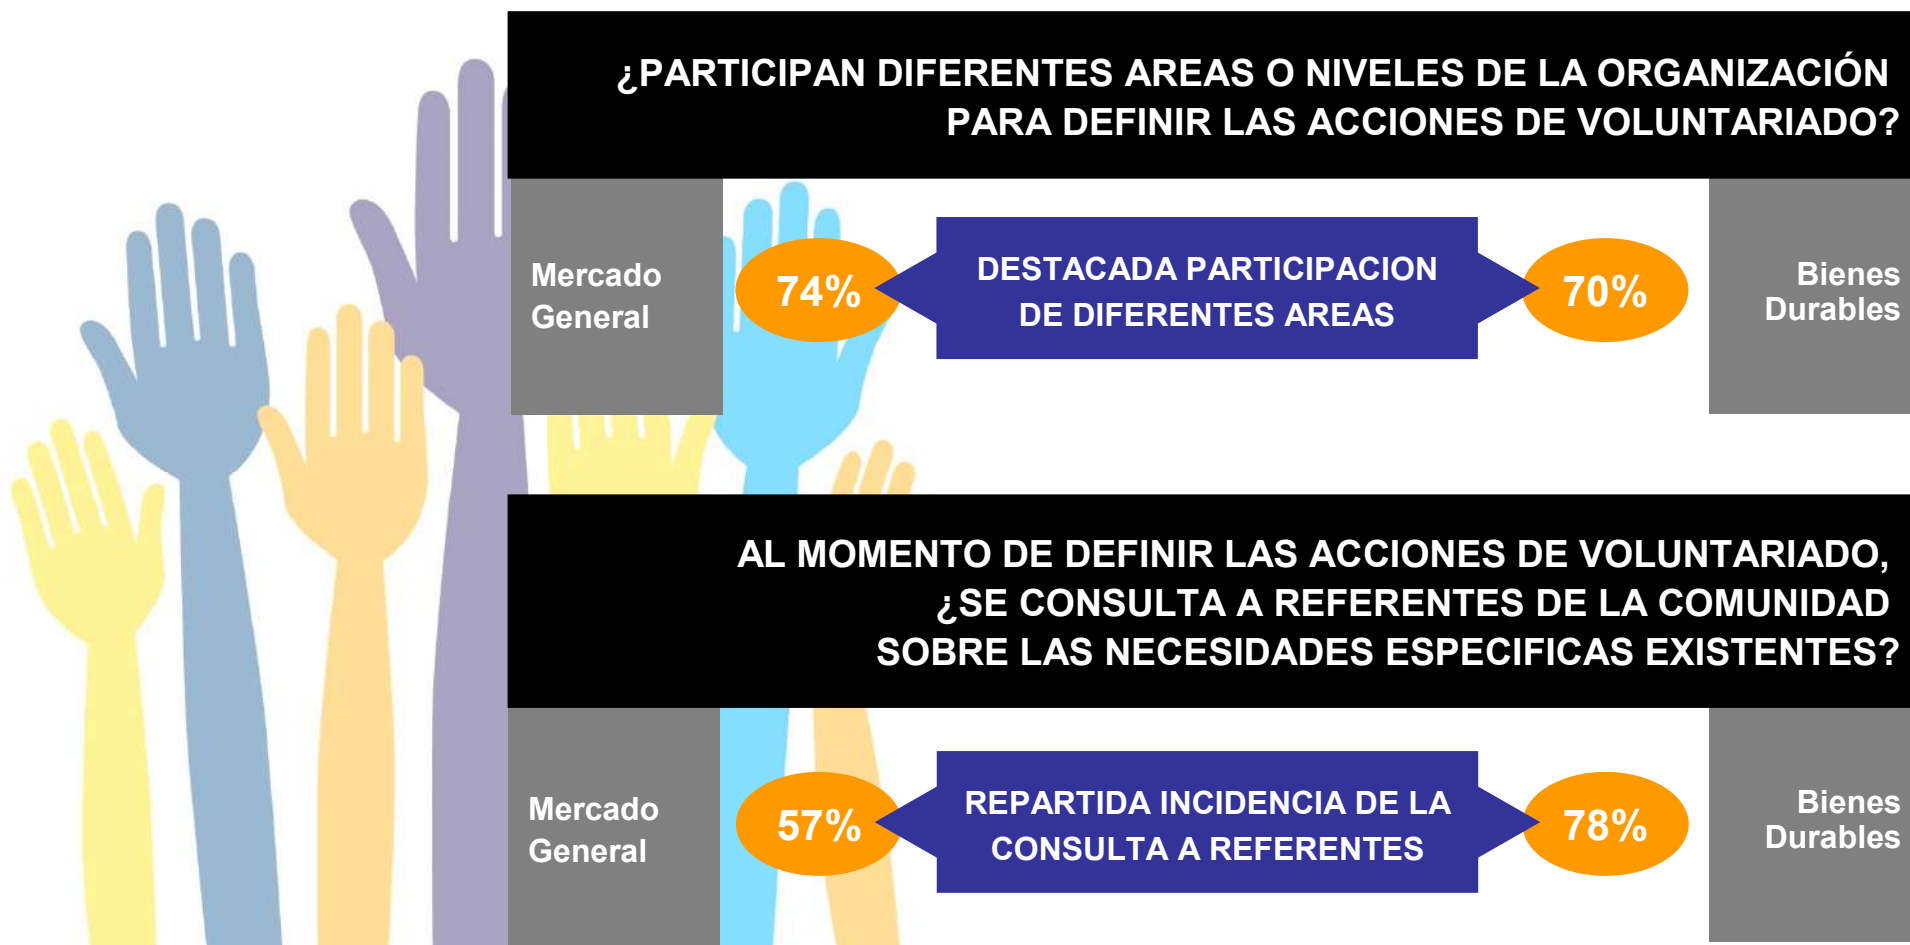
¿PARTICIPAN DIFERENTES AREAS O NIVELES DE LA ORGANIZACIÓN PARA DEFINIR LAS ACCIONES DE VOLUNTARIADO?

Mercado General

74%

DESTACADA PARTICIPACION DE DIFERENTES AREAS

70%

Bienes Durables

AL MOMENTO DE DEFINIR LAS ACCIONES DE VOLUNTARIADO, ¿SE CONSULTA A REFERENTES DE LA COMUNIDAD SOBRE LAS NECESIDADES ESPECIFICAS EXISTENTES?

Mercado General

57%

REPARTIDA INCIDENCIA DE LA CONSULTA A REFERENTES

78%

Bienes Durables